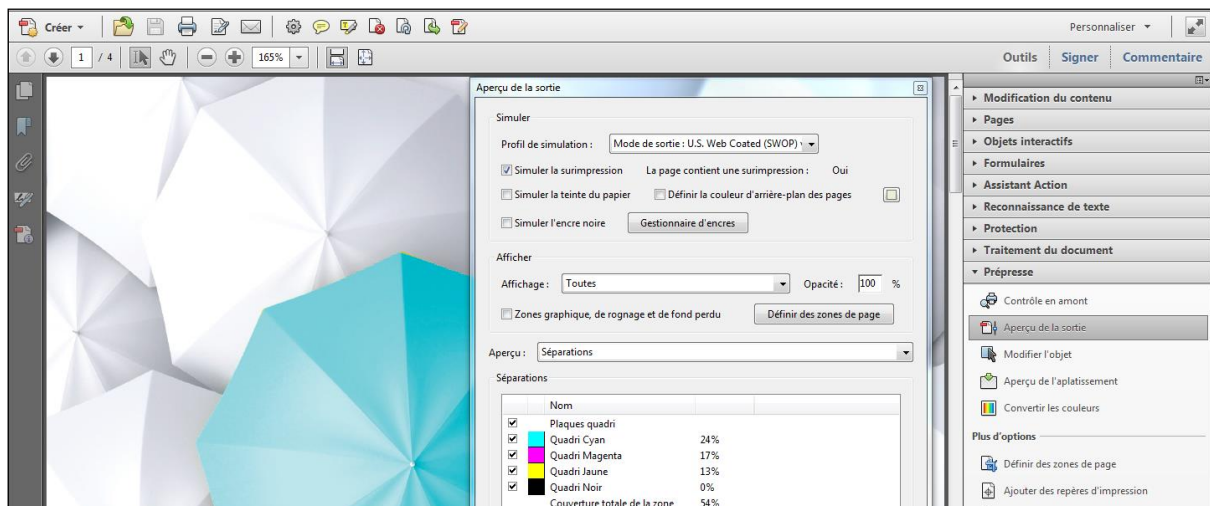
Créer

Personnaliser

1 / 4 165%

Outils Signer Commentaire

Aperçu de la sortie

Simuler

Profil de simulation : Mode de sortie : U.S. Web Coated (SWOP) v

Simuler la surimpression La page contient une surimpression : Oui

Simuler la teinte du papier Définir la couleur d'arrière-plan des pages

Simuler l'encre noire Gestionnaire d'encres

Afficher

Affichage : Toutes Opacité : 100 %

Zones graphique, de rognage et de fond perdu Définir des zones de page

Aperçu : Séparations

Séparations

| | | Nom | |
|---|---|---|---|
| ✓ | | Plaques quadri | |
| ✓ | | Quadri Cyan | 24% |
| ✓ | | Quadri Magenta | 17% |
| ✓ | | Quadri Jaune | 13% |
| ✓ | | Quadri Noir | 0% |
| | | Couverture totale de la zone | 54% |

▸ Modification du contenu
▸ Pages
▸ Objets interactifs
▸ Formulaires
▸ Assistant Action
▸ Reconnaissance de texte
▸ Protection
▸ Traitement du document
▾ Prépresse

Contrôle en amont
Aperçu de la sortie
Modifier l'objet
Aperçu de l'aplatissement
Convertir les couleurs

Plus d'options

Définir des zones de page
Ajouter des repères d'impression